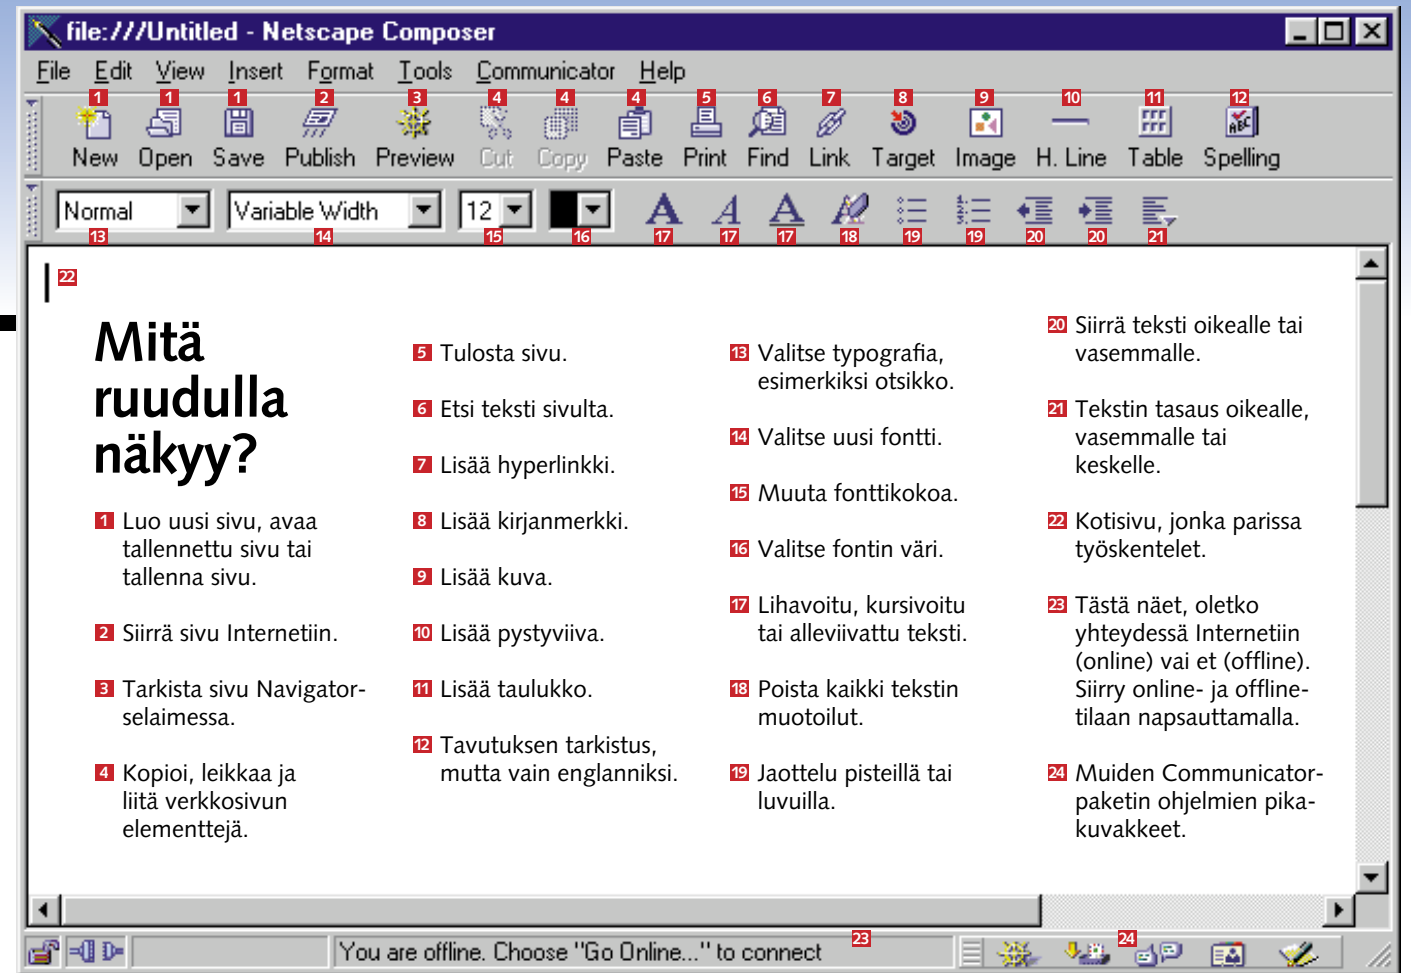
file:///Untitled - Netscape Composer

File Edit View Insert Format Tools Communicator Help

1 New 1 Open 1 Save 2 Publish 3 Preview 4 Cut 4 Copy 4 Paste 5 Print 6 Find 7 Link 8 Target 9 Image 10 H. Line 11 Table 12 Spelling

Normal 13 Variable Width 14 12 15 16 17 17 17 18 19 19 20 20 21

22

Mitä ruudulla näkyy?

1 Luo uusi sivu, avaa tallennettu sivu tai tallenna sivu.

2 Siirrä sivu Internetiin.

3 Tarkista sivu Navigator-selaimessa.

4 Kopioi, leikkaa ja liitä verkkosivun elementtejä.

5 Tulosta sivu.

6 Etsi teksti sivulta.

7 Lisää hyperlinkki.

8 Lisää kirjanmerkki.

9 Lisää kuva.

10 Lisää pystyviiva.

11 Lisää taulukko.

12 Tavutuksen tarkistus, mutta vain englanniksi.

13 Valitse typografia, esimerkiksi otsikko.

14 Valitse uusi fontti.

15 Muuta fonttikokoa.

16 Valitse fontin väri.

17 Lihavoitu, kursivoitu tai alleviivattu teksti.

18 Poista kaikki tekstin muotoilut.

19 Jaottelu pisteillä tai luvuilla.

20 Siirrä teksti oikealle tai vasemmalle.

21 Tekstin tasaus oikealle, vasemmalle tai keskelle.

22 Kotisivu, jonka parissa työskentelet.

23 Tästä näet, oletko yhteydessä Internetiin (online) vai et (offline). Siirry online- ja offline-tilaan napsauttamalla.

24 Muiden Communicator-paketin ohjelmien pikakuvakkeet.

You are offline. Choose "Go Online..." to connect 23 24